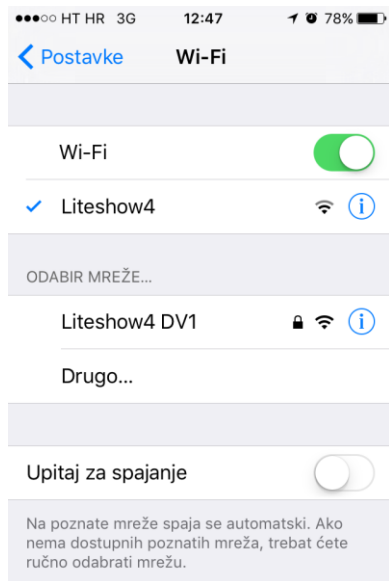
●●●○○ HT HR 3G 12:47 78%

Postavke Wi-Fi

Wi-Fi

Liteshow4

ODABIR MREŽE...

Liteshow4 DV1

Drugo...

Upitaj za spajanje

Na poznate mreže spaja se automatski. Ako nema dostupnih poznatih mreža, trebat ćete ručno odabrati mrežu.